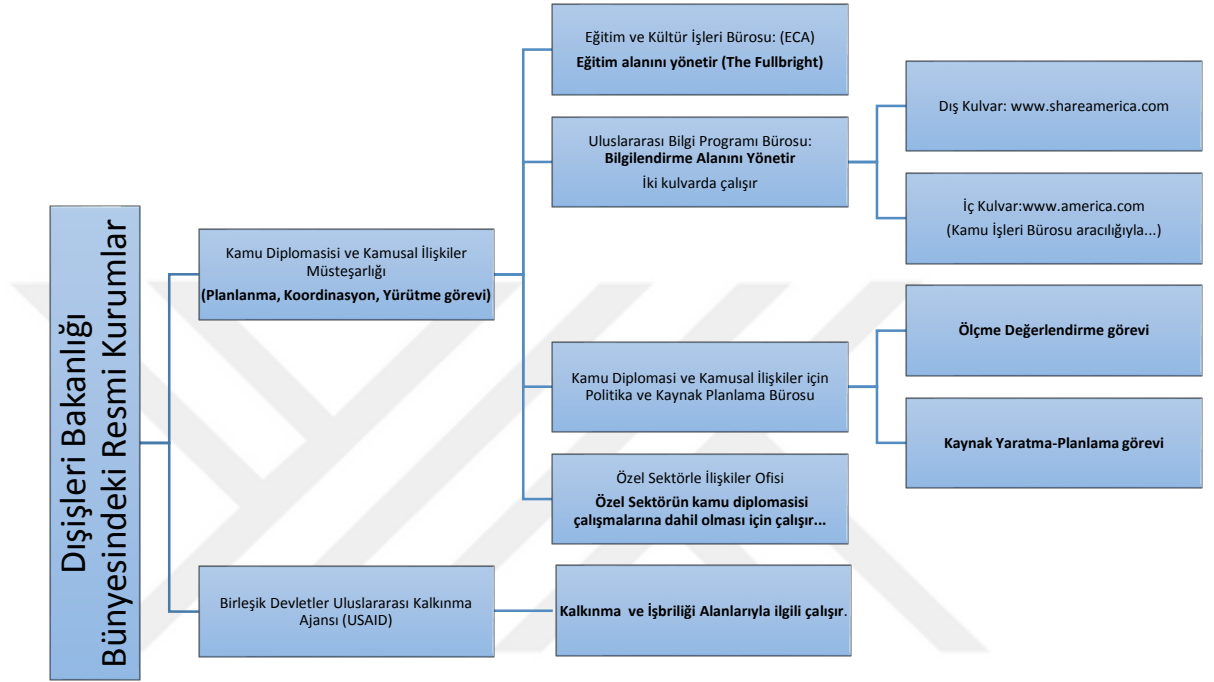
Dışişleri Bakanlığı Bünyesindeki Resmi Kurumlar

Kamu Diplomasisi ve Kamusal İlişkiler Müsteşarlığı
(Planlanma, Koordinasyon, Yürütme görevi)

Eğitim ve Kültür İşleri Bürosu: (ECA)
Eğitim alanını yönetir (The Fullbright)

Uluslararası Bilgi Programı Bürosu:
Bilgilendirme Alanını Yönetir
İki kulvarda çalışır

Dış Kulvar: www.shareamerica.com

İç Kulvar:www.america.com
(Kamu İşleri Bürosu aracılığıyla...)

Kamu Diplomasi ve Kamusal İlişkiler için Politika ve Kaynak Planlama Bürosu

Ölçme Değerlendirme görevi

Kaynak Yaratma-Planlama görevi

Özel Sektörle İlişkiler Ofisi
Özel Sektörün kamu diplomasisi çalışmalarına dahil olması için çalışır...

Birleşik Devletler Uluslararası Kalkınma Ajansı (USAID)

Kalkınma ve İşbriliği Alanlarıyla ilgili çalışır.